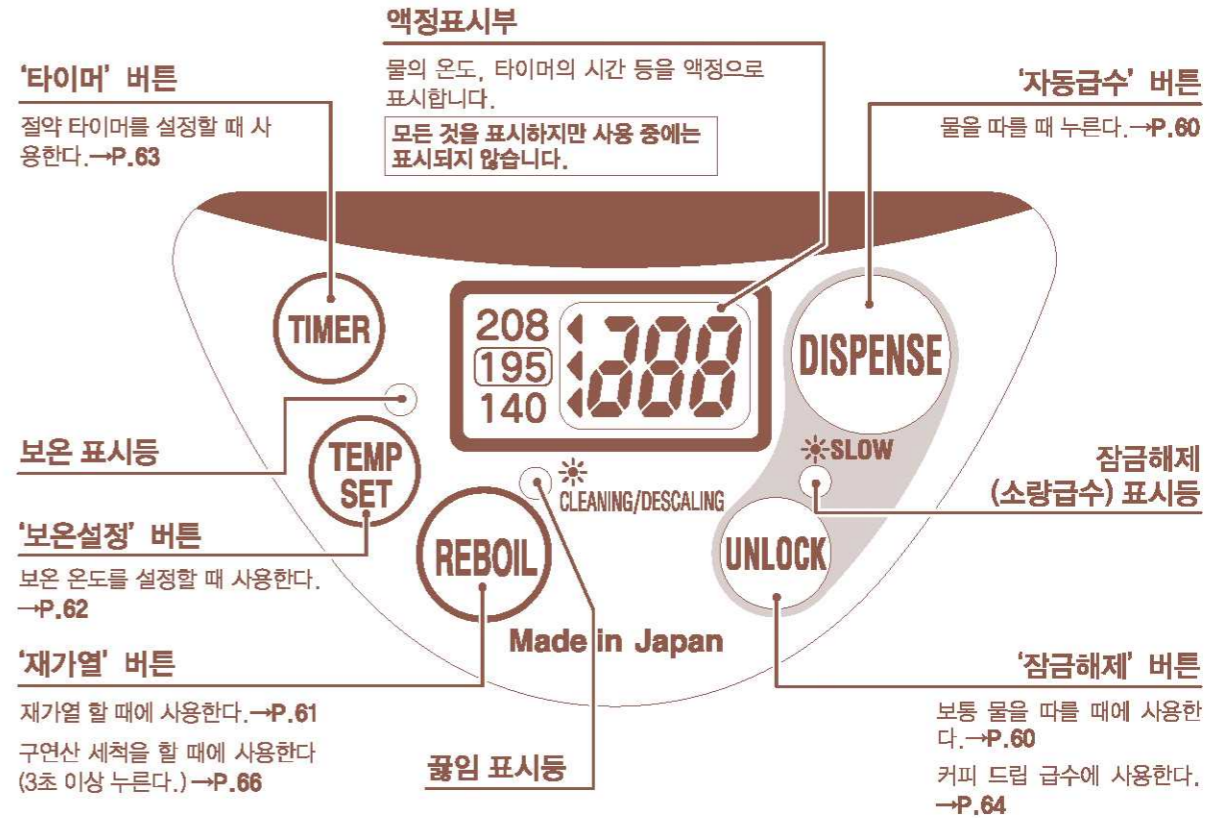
액정표시부

물의 온도, 타이머의 시간 등을 액정으로 표시합니다.

모든 것을 표시하지만 사용 중에는 표시되지 않습니다.

'타이머' 버튼

절약 타이머를 설정할 때 사용한다.→P.63

'자동급수' 버튼

물을 따를 때 누른다.→P.60

TIMER

208
195
140

DISPENSE

보온 표시등

TEMP SET

SLOW

잠금해제 (소량급수) 표시등

CLEANING/DESCALING

'보온설정' 버튼

보온 온도를 설정할 때 사용한다. →P.62

REBOIL

UNLOCK

Made in Japan

'재가열' 버튼

재가열 할 때에 사용한다.→P.61

구연산 세척을 할 때에 사용한다 (3초 이상 누른다.) →P.66

끓임 표시등

'잠금해제' 버튼

보통 물을 따를 때에 사용한다.→P.60

커피 드립 급수에 사용한다. →P.64